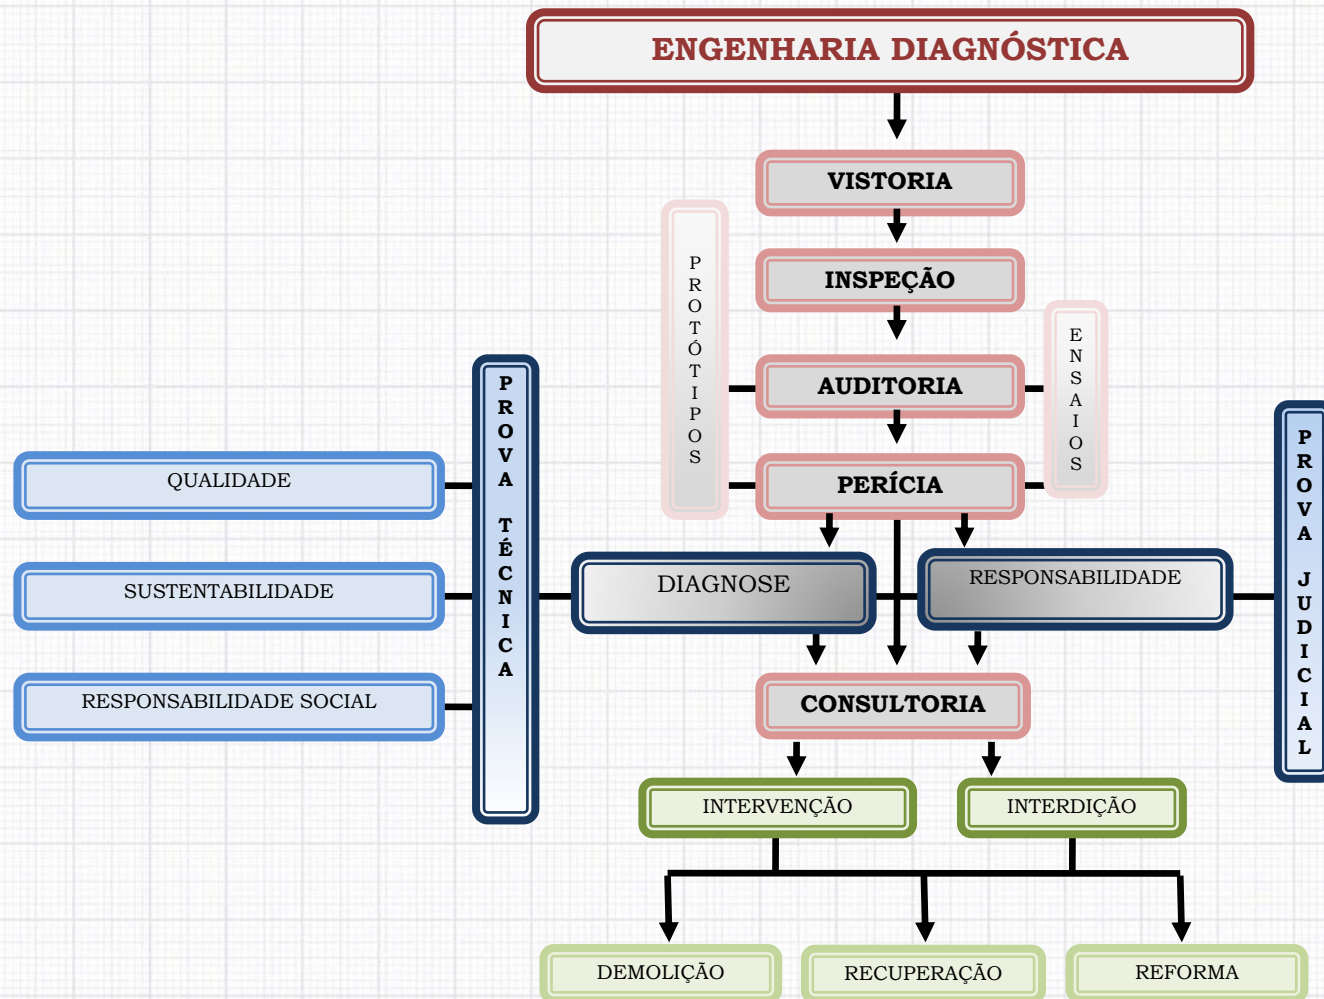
ENGENHARIA DIAGNÓSTICA

VISTORIA

INSPEÇÃO

PROTÓTIPOS

ENSAIOS

AUDITORIA

PERÍCIA

PROVA TÉCNICA

QUALIDADE

SUSTENTABILIDADE

RESPONSABILIDADE SOCIAL

DIAGNOSE

RESPONSABILIDADE

PROVA JUDICIAL

CONSULTORIA

INTERVENÇÃO

INTERDIÇÃO

DEMOLIÇÃO

RECUPERAÇÃO

REFORMA